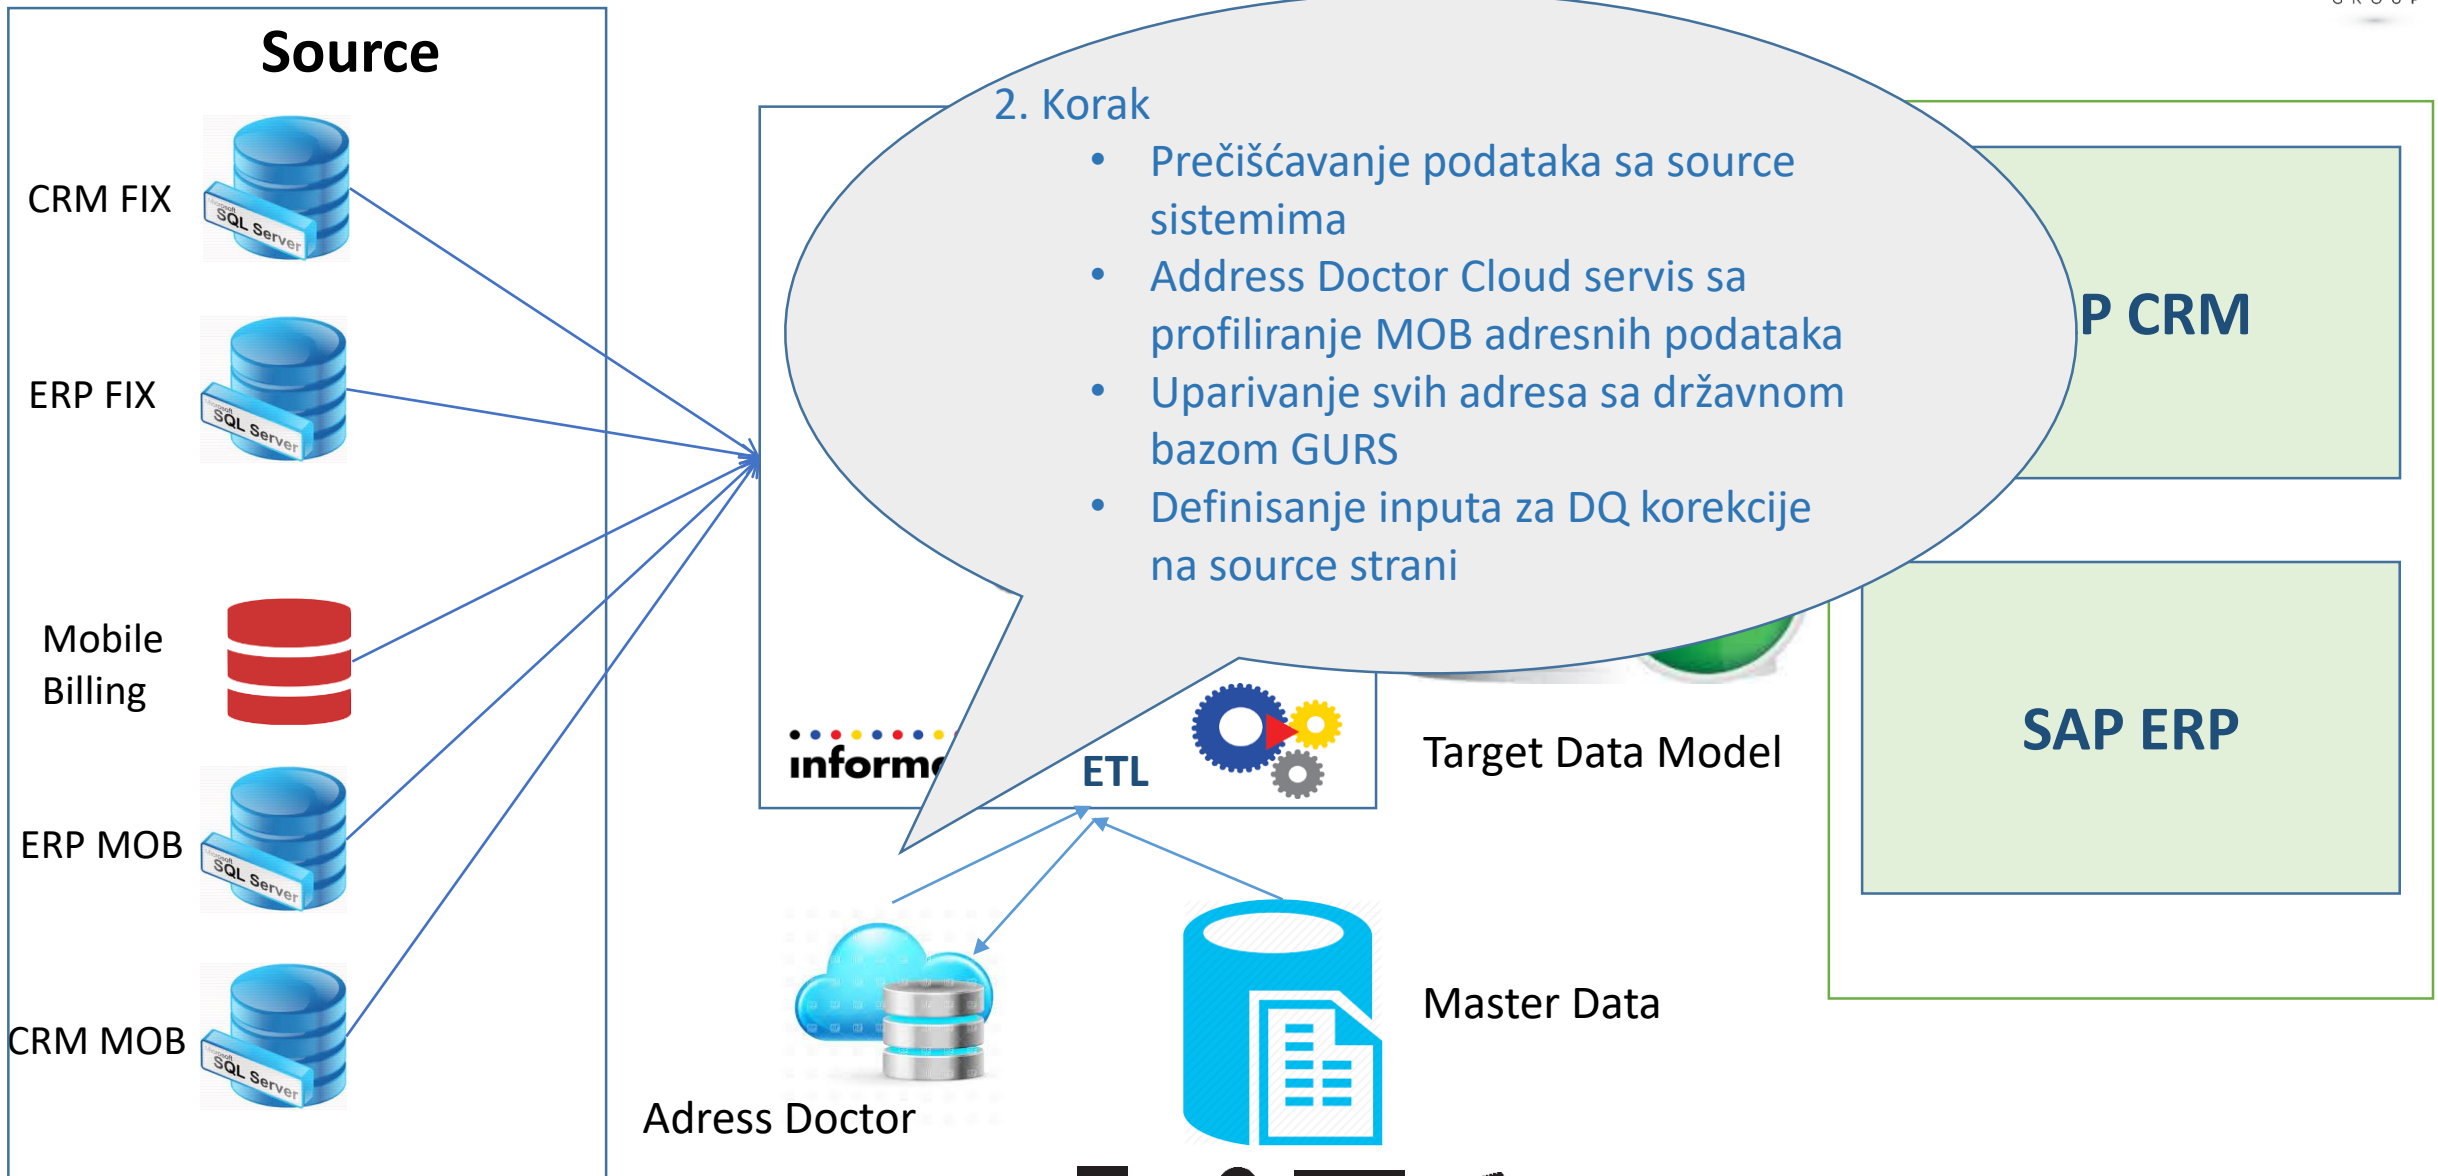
Source

CRM FIX

SQL Server

ERP FIX

SQL Server

Mobile Billing

ERP MOB

SQL Server

CRM MOB

SQL Server

2. Korak

- Prečišćavanje podataka sa source sistemima
- Address Doctor Cloud servis sa profiliranje MOB adresnih podataka
- Uparivanje svih adresa sa državnom bazom GURS
- Definisanje inputa za DQ korekcije na source strani

P CRM

SAP ERP

inform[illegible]

ETL

Target Data Model

Master Data

Adress Doctor